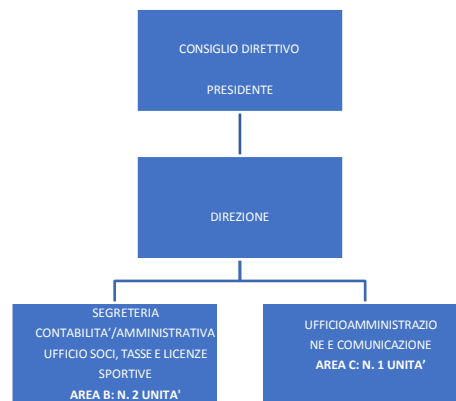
CONSIGLIO DIRETTIVO

PRESIDENTE

DIREZIONE

SEGRETERIA CONTABILITA'/AMMINISTRATIVA UFFICIO SOCI, TASSE E LICENZE SPORTIVE
**AREA B: N. 2 UNITA'**

UFFICIOAMMINISTRAZIONE E COMUNICAZIONE
**AREA C: N. 1 UNITA'**